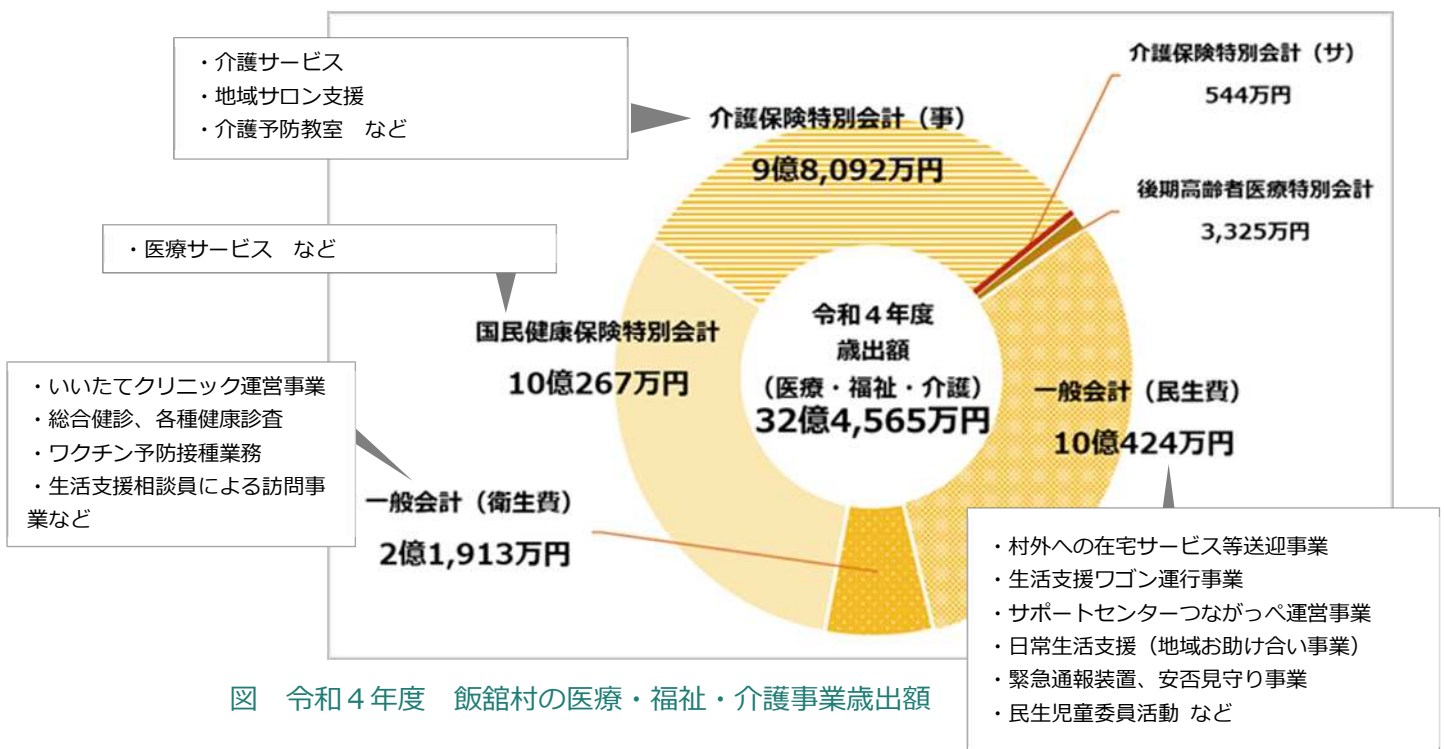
・介護サービス
・地域サロン支援
・介護予防教室　など

介護保険特別会計（事）
9億8,092万円

介護保険特別会計（サ）
544万円

後期高齢者医療特別会計
3,325万円

・医療サービス　など

国民健康保険特別会計
10億267万円

令和４年度
歳出額
（医療・福祉・介護）
32億4,565万円

一般会計（民生費）
10億424万円

・いいたてクリニック運営事業
・総合健診、各種健康診査
・ワクチン予防接種業務
・生活支援相談員による訪問事業など

一般会計（衛生費）
2億1,913万円

・村外への在宅サービス等送迎事業
・生活支援ワゴン運行事業
・サポートセンターつながっぺ運営事業
・日常生活支援（地域お助け合い事業）
・緊急通報装置、安否見守り事業
・民生児童委員活動 など

図　令和４年度　飯舘村の医療・福祉・介護事業歳出額